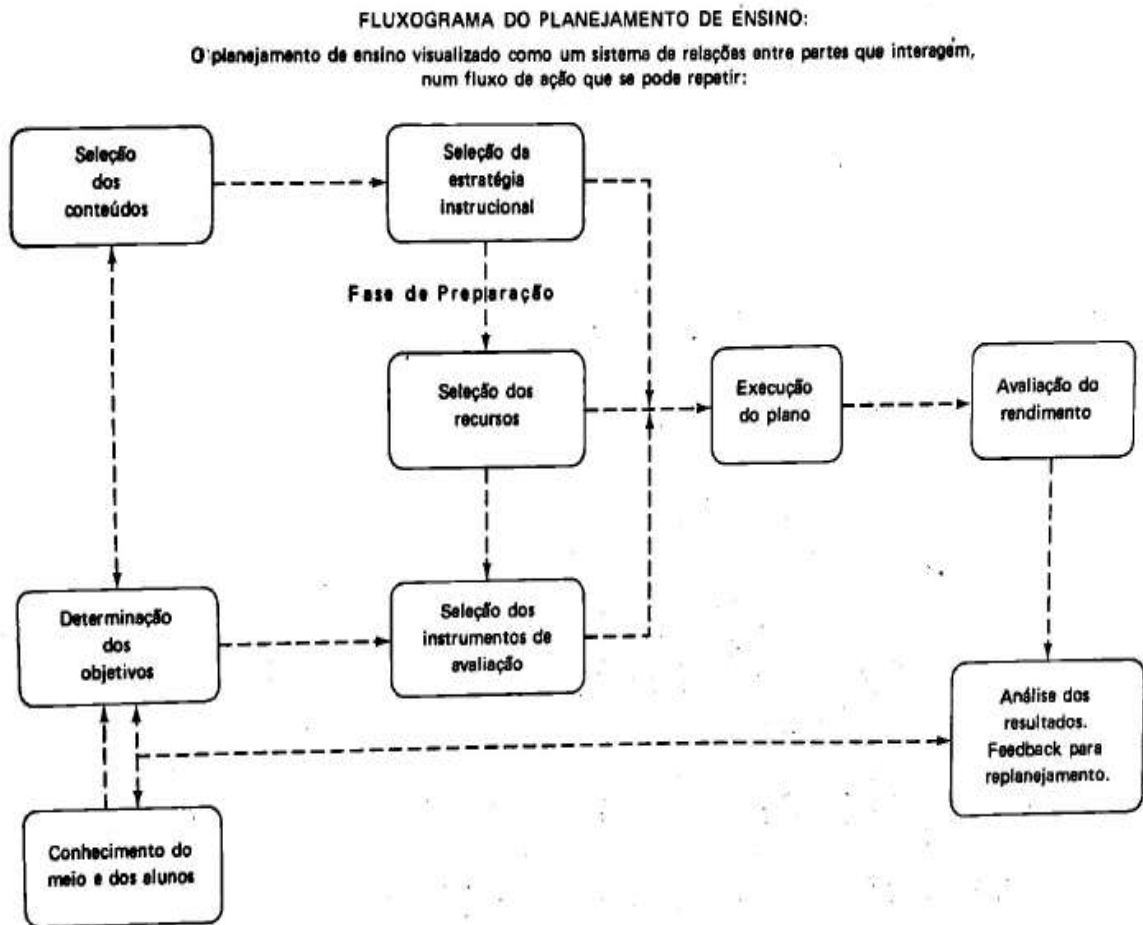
FLUXOGRAMA DO PLANEJAMENTO DE ENSINO:

O planejamento de ensino visualizado como um sistema de relações entre partes que interagem, num fluxo de ação que se pode repetir:

Seleção dos conteúdos

Seleção da estratégia instrucional

Fase de Preparação

Seleção dos recursos

Execução do plano

Avaliação do rendimento

Determinação dos objetivos

Seleção dos instrumentos de avaliação

Análise dos resultados. Feedback para replanejamento.

Conhecimento do meio e dos alunos